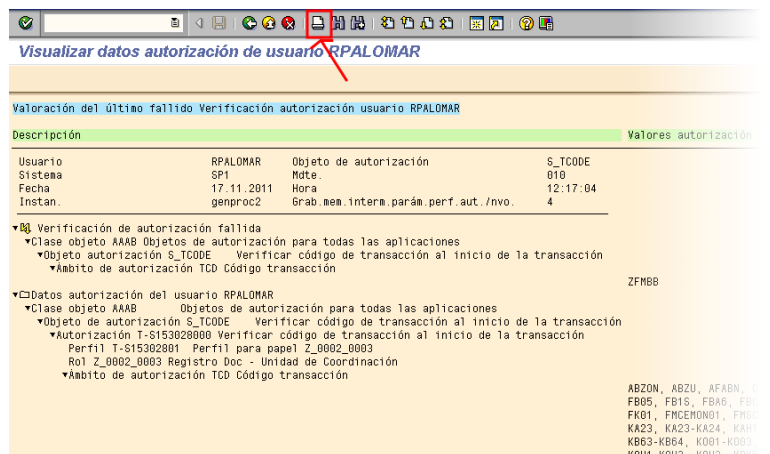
Visualizar datos autorización de usuario RPALOMAR

Valoración del último fallido Verificación autorización usuario RPALOMAR

Descripción

Valores autorizació

| Usuario | RPALOMAR | Objeto de autorización | S_TCODE |
|---|---|---|---|
| Sistema | SP1 | Mdte. | 010 |
| Fecha | 17.11.2011 | Hora | 12:17:04 |
| Instan. | genproc2 | Grab.mem.interm.parám.perf.aut./nvo. | 4 |

Verificación de autorización fallida
Clase objeto AAAB Objetos de autorización para todas las aplicaciones
Objeto autorización S_TCODE Verificar código de transacción al inicio de la transacción
Ámbito de autorización TCD Código transacción

ZFMBB

Datos autorización del usuario RPALOMAR
Clase objeto AAAB Objetos de autorización para todas las aplicaciones
Objeto de autorización S_TCODE Verificar código de transacción al inicio de la transacción
Autorización T-S153028000 Verificar código de transacción al inicio de la transacción
Perfil T-S15302801 Perfil para papel Z_0002_0003
Rol Z_0002_0003 Registro Doc - Unidad de Coordinación
Ámbito de autorización TCD Código transacción

ABZON, ABZU, AFABN, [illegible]
FB05, FB1S, FBA6, FB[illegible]
FK01, FMCEMON01, FMS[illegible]
KA23, KA23-KA24, KAH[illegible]
KB63-KB64, KO01-KO0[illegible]
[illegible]